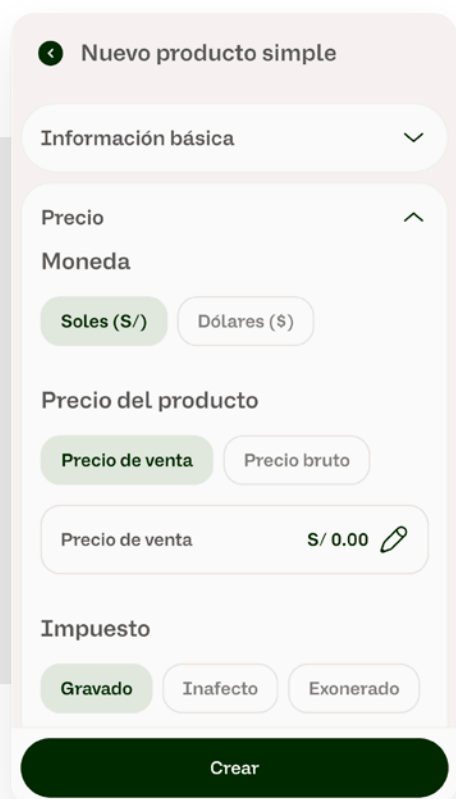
Nuevo producto simple

Información básica

Precio

Moneda

Soles (S/)

Dólares ($)

Precio del producto

Precio de venta

Precio bruto

Precio de venta

S/ 0.00

Impuesto

Gravado

Inafecto

Exonerado

Crear